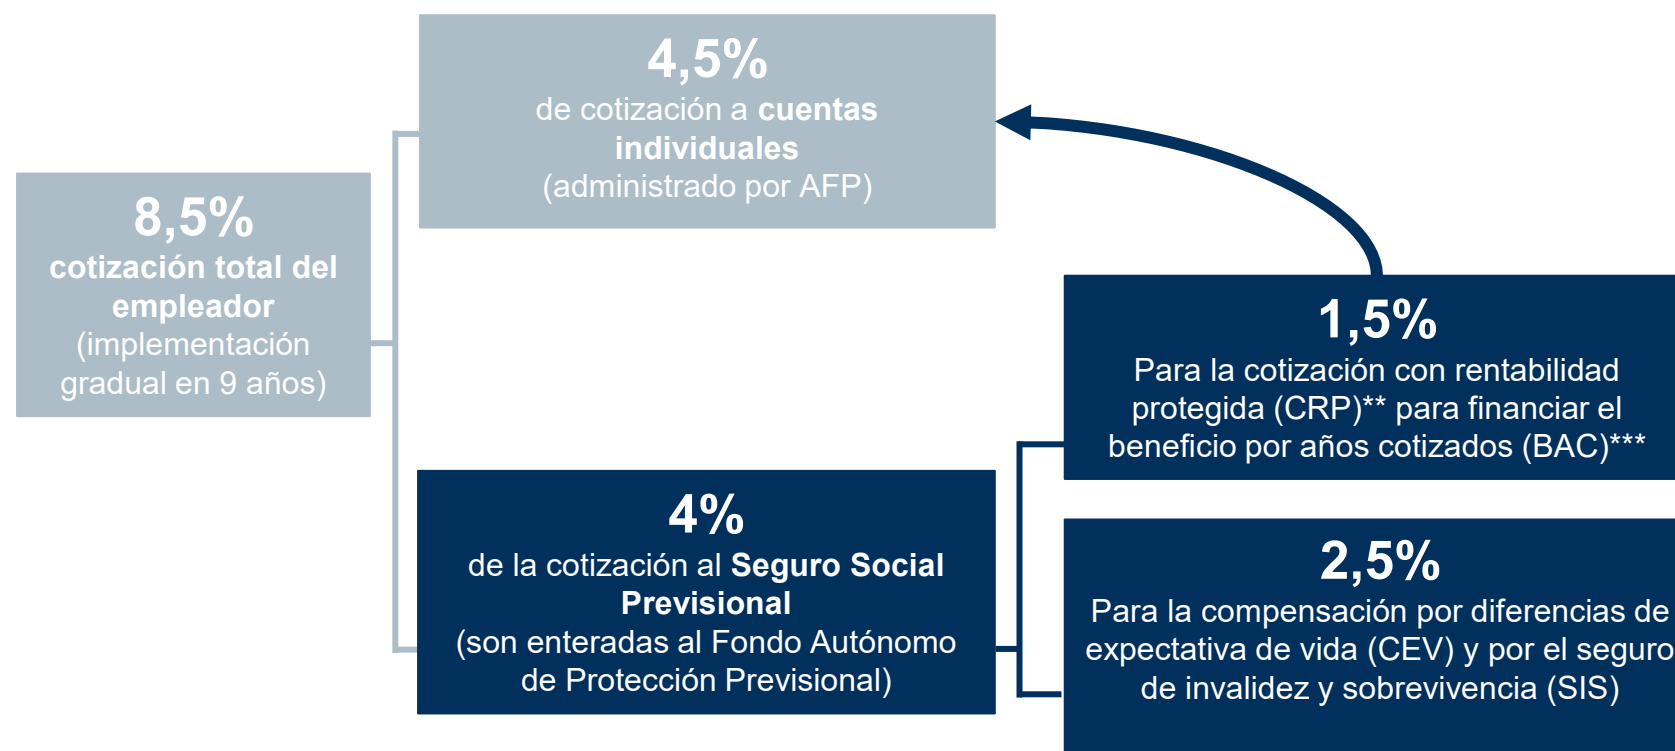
8,5%
cotización total del empleador
(implementación gradual en 9 años)

4,5%
de cotización a cuentas individuales
(administrado por AFP)

4%
de la cotización al Seguro Social Previsional
(son enteradas al Fondo Autónomo de Protección Previsional)

1,5%
Para la cotización con rentabilidad protegida (CRP)** para financiar el beneficio por años cotizados (BAC)***

2,5%
Para la compensación por diferencias de expectativa de vida (CEV) y por el seguro de invalidez y sobrevivencia (SIS)